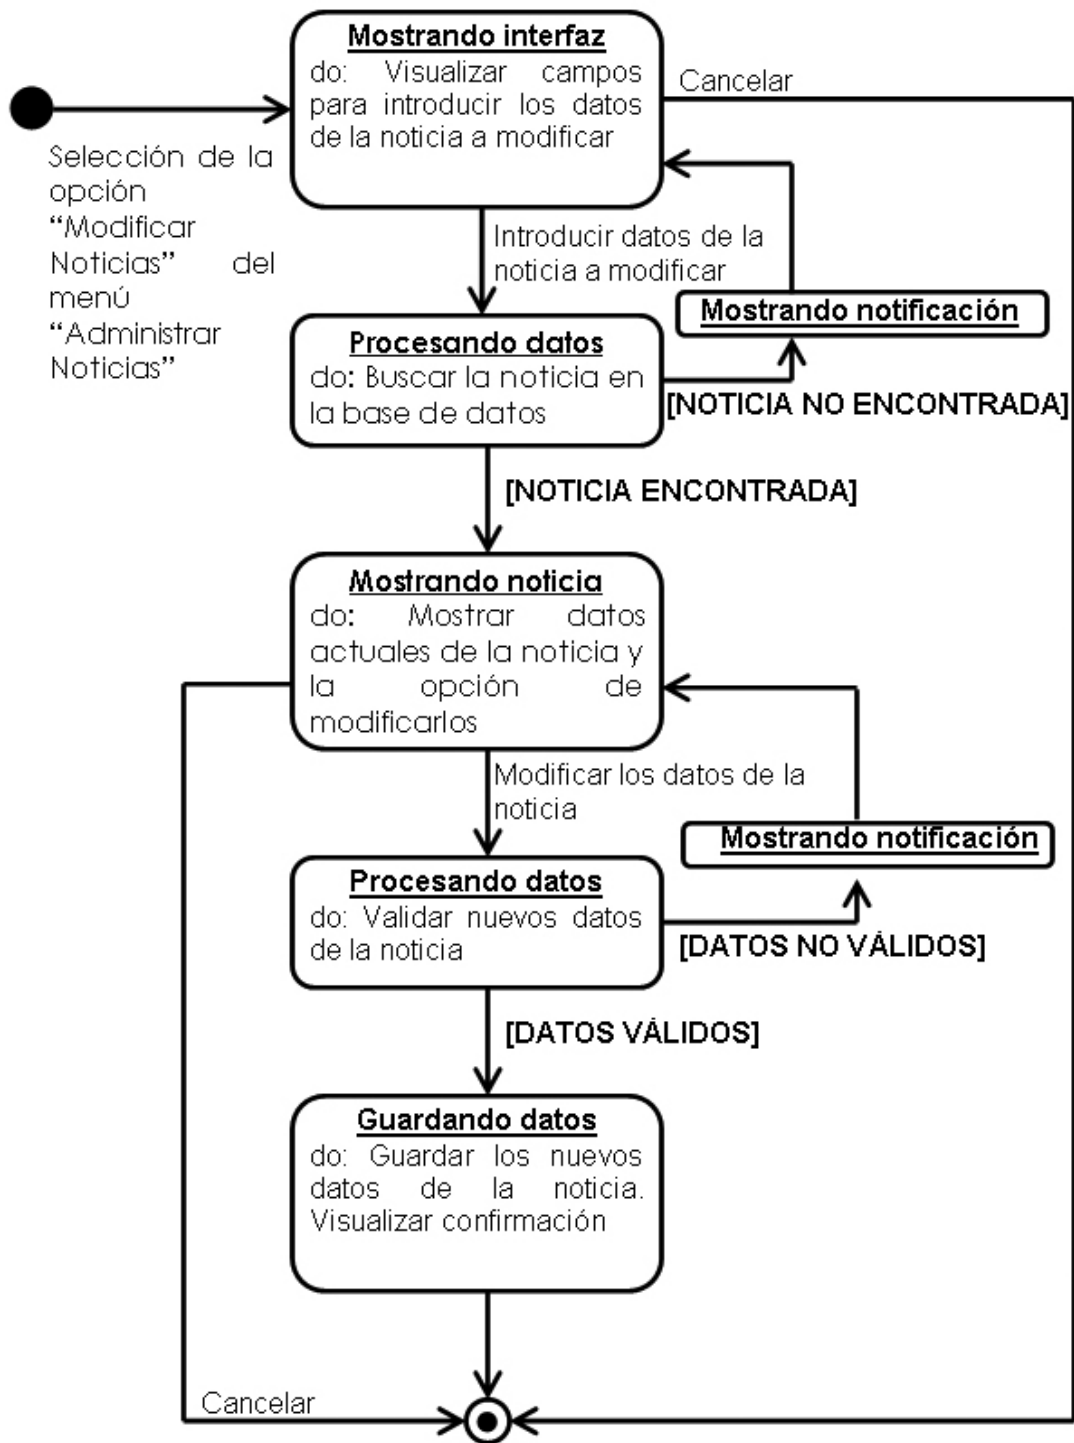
Mostrando interfaz
do: Visualizar campos para introducir los datos de la noticia a modificar

Cancelar

Selección de la opción "Modificar Noticias" del menú "Administrar Noticias"

Introducir datos de la noticia a modificar

Mostrando notificación

Procesando datos
do: Buscar la noticia en la base de datos

[NOTICIA NO ENCONTRADA]

[NOTICIA ENCONTRADA]

Mostrando noticia
do: Mostrar datos actuales de la noticia y la opción de modificarlos

Modificar los datos de la noticia

Mostrando notificación

Procesando datos
do: Validar nuevos datos de la noticia

[DATOS NO VÁLIDOS]

[DATOS VÁLIDOS]

Guardando datos
do: Guardar los nuevos datos de la noticia. Visualizar confirmación

Cancelar